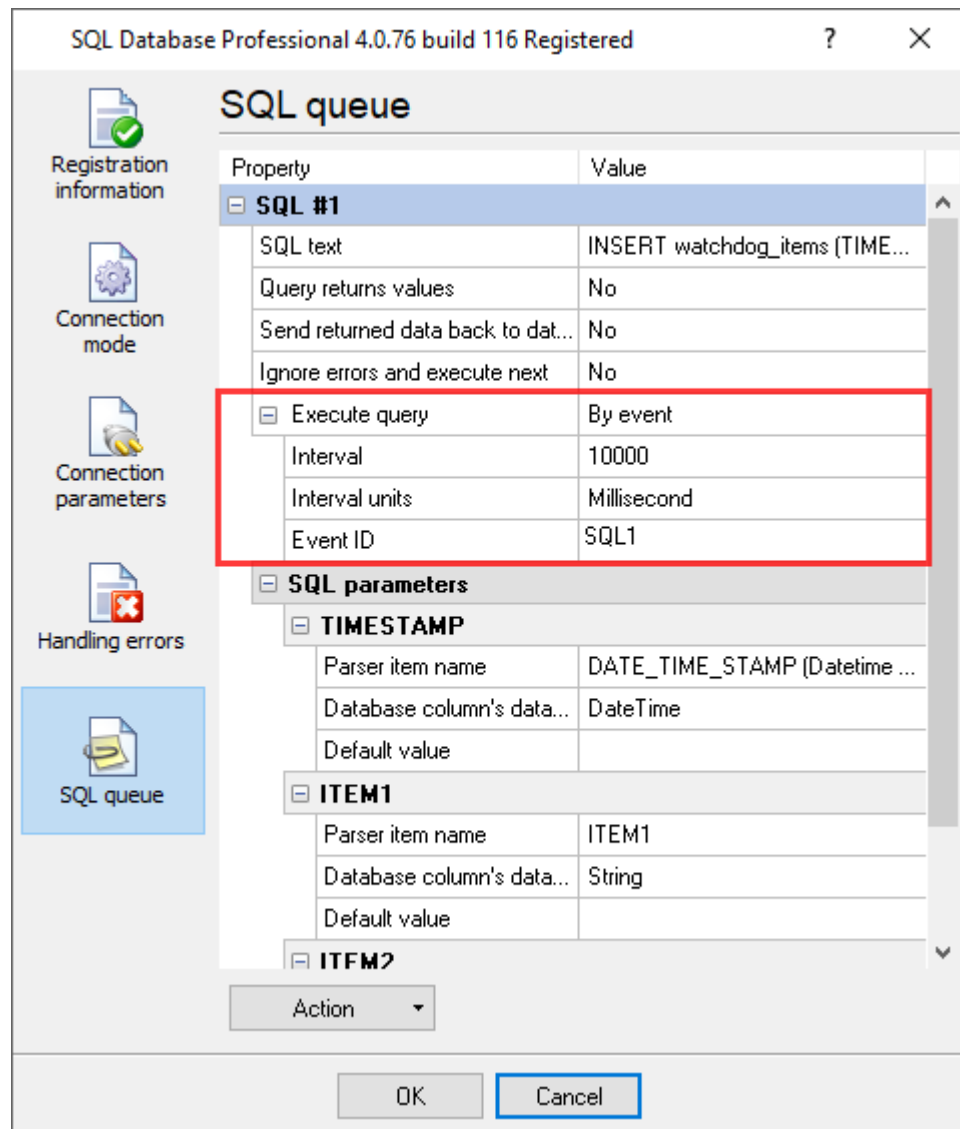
SQL Database Professional 4.0.76 build 116 Registered

?

Registration information

Connection mode

Connection parameters

Handling errors

SQL queue

SQL queue

| Property | Value |
|---|---|
| ⊟ SQL #1 | |
| SQL text | INSERT watchdog_items (TIME... |
| Query returns values | No |
| Send returned data back to dat... | No |
| Ignore errors and execute next | No |
| ⊟ Execute query | By event |
| Interval | 10000 |
| Interval units | Millisecond |
| Event ID | SQL1 |
| ⊟ SQL parameters | |
| ⊟ TIMESTAMP | |
| Parser item name | DATE_TIME_STAMP (Datetime ... |
| Database column's data... | DateTime |
| Default value | |
| ⊟ ITEM1 | |
| Parser item name | ITEM1 |
| Database column's data... | String |
| Default value | |
| ⊟ ITEM2 | |

Action

OK

Cancel